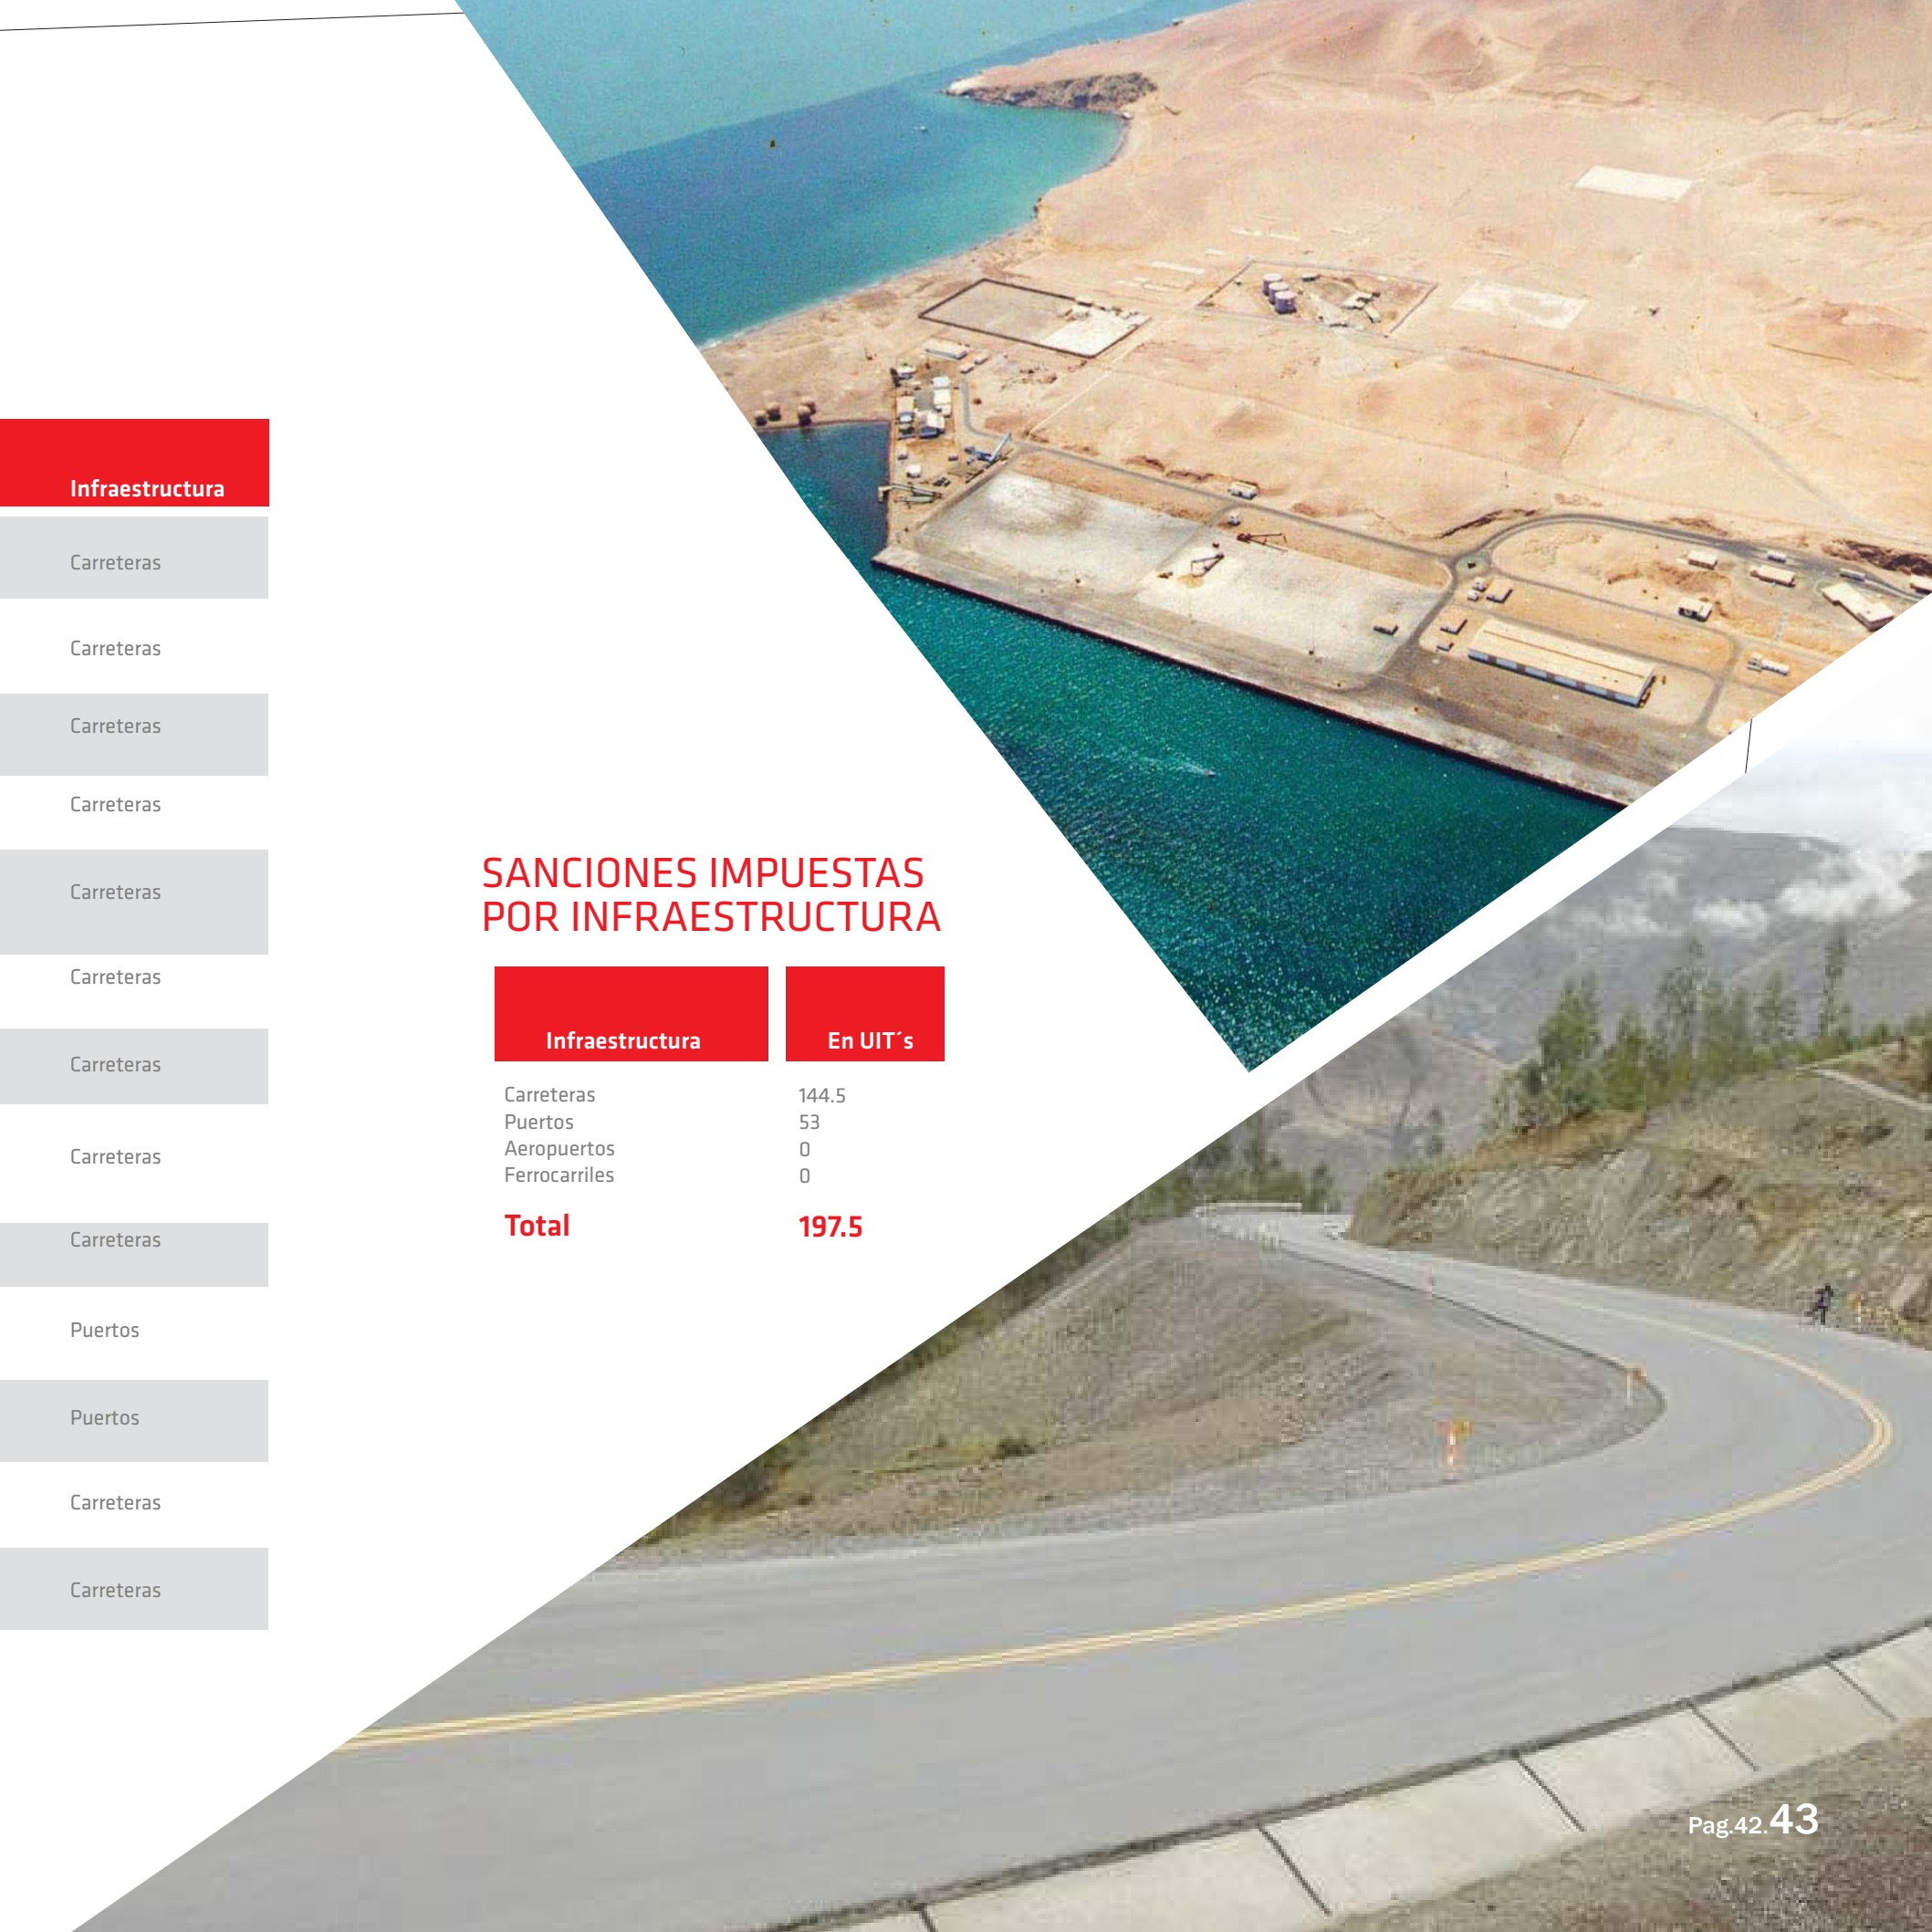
Infraestructura
Carreteras
Carreteras
Carreteras
Carreteras
Carreteras
Carreteras
Carreteras
Carreteras
Carreteras
Puertos
Puertos
Carreteras
Carreteras

SANCIONES IMPUESTAS POR INFRAESTRUCTURA

| Infraestructura | En UIT´s |
|---|---|
| Carreteras | 144.5 |
| Puertos | 53 |
| Aeropuertos | 0 |
| Ferrocarriles | 0 |
| Total | 197.5 |

Pag.42.43